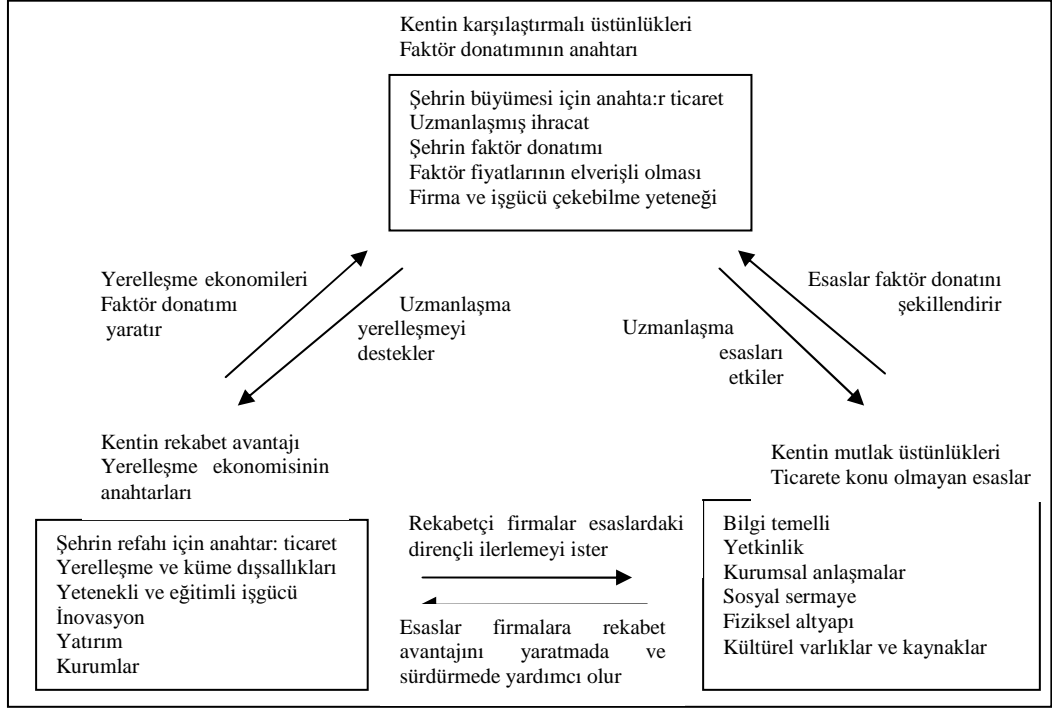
Kentin karşılaştırmalı üstünlükleri
Faktör donatımının anahtarı

Şehrin büyümesi için anahta:r ticaret
Uzmanlaşmış ihracat
Şehrin faktör donatımı
Faktör fiyatlarının elverişli olması
Firma ve işgücü çekebilme yeteneği

Yerelleşme ekonomileri
Faktör donatımı
yaratır

Uzmanlaşma
yerelleşmeyi
destekler

Uzmanlaşma
esasları
etkiler

Esaslar faktör donatını
şekillendirir

Kentin rekabet avantajı
Yerelleşme ekonomisinin
anahtarları

Şehrin refahı için anahtar: ticaret
Yerelleşme ve küme dışsallıkları
Yetenekli ve eğitimli işgücü
İnovasyon
Yatırım
Kurumlar

Rekabetçi firmalar esaslardaki
dirençli ilerlemeyi ister

Esaslar firmalara rekabet avantajını yaratmada ve sürdürmede yardımcı olur

Kentin mutlak üstünlükleri
Ticarete konu olmayan esaslar

Bilgi temelli
Yetkinlik
Kurumsal anlaşmalar
Sosyal sermaye
Fiziksel altyapı
Kültürel varlıklar ve kaynaklar